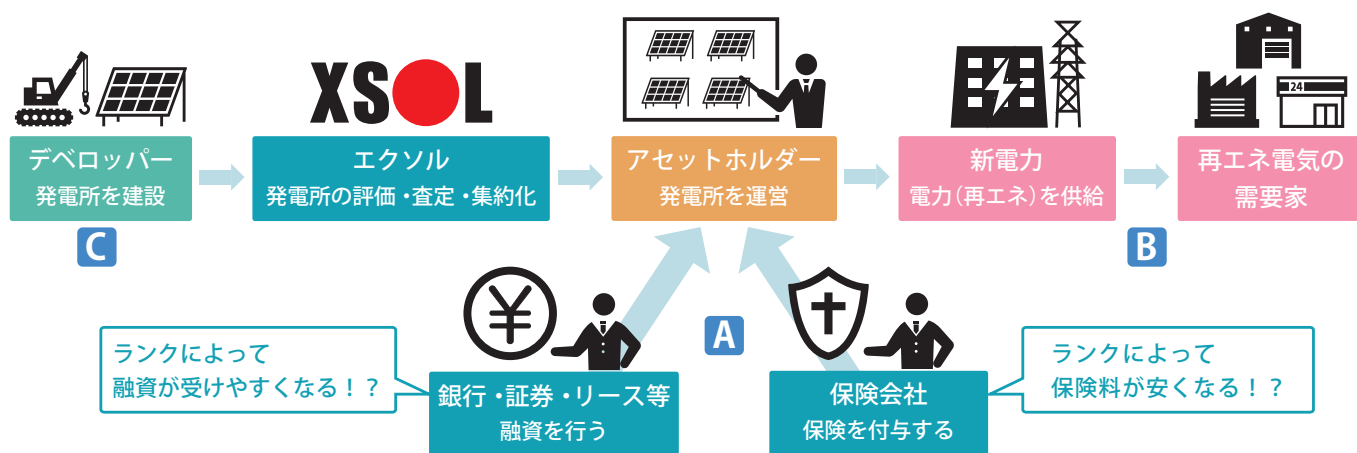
XSOL

デベロッパー
発電所を建設

エクソル
発電所の評価・査定・集約化

アセットホルダー
発電所を運営

新電力
電力(再エネ)を供給

再エネ電気の
需要家

24

C

B

A

ランクによって
融資が受けやすくなる！？

銀行・証券・リース等
融資を行う

保険会社
保険を付与する

ランクによって
保険料が安くなる！？